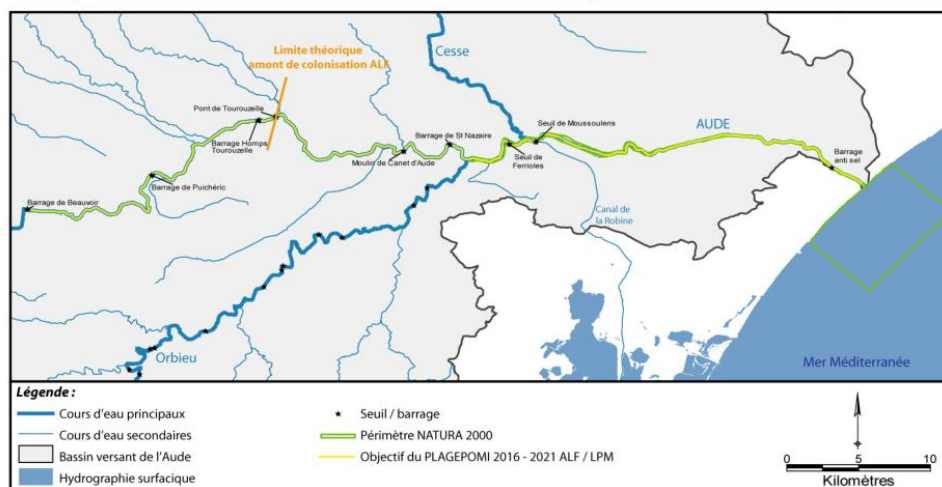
Cesse

Limite théorique amont de colonisation ALF

Pont de Tourouzelle

Barrage Homps Tourouzelle

Barrage de Puichéric

Barrage de Beauvoir

Moulin de Canet d'Aude

Barrage de St Nazaire

Seuil de Moussoulens

Seuil de Ferrioles

AUDE

Barrage anti sel

Canal de la Robine

Orbieu

Mer Méditerranée

Légende :

Cours d'eau principaux

Cours d'eau secondaires

Bassin versant de l'Aude

Hydrographie surfacique

Seuil / barrage

Périmètre NATURA 2000

Objectif du PLAGEPOMI 2016 - 2021 ALF / LPM

0 5 10

Kilomètres